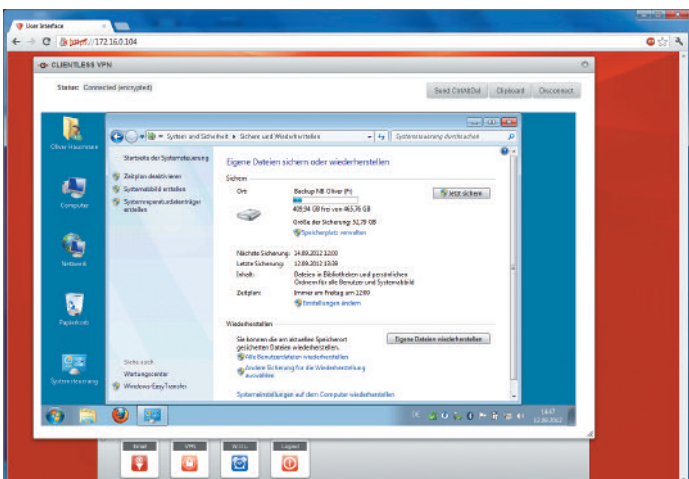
User Interface
https://172.16.0.104

CLIENTLESS VPN
Status: Connected (encrypted)
Send Ctrl-Alt-Del
Clipboard
Disconnect

Oliver Hausmann
Computer
Netzwerk
Papierkorb
Systemsteuerung

System und Sicherheit ▸ Sichern und Wiederherstellen
Systemsteuerung durchsuchen

Startseite der Systemsteuerung
Zeitplan deaktivieren
Systemabbild erstellen
Systemreparaturdatenträger erstellen

Eigene Dateien sichern oder wiederherstellen

Sichern
Ort: Backup NE Oliver (H:)
405,94 GB frei von 465,76 GB
Größe der Sicherung: 52,79 GB
Speicherplatz verwalten
Jetzt sichern

Nächste Sicherung: 14.09.2012 12:00
Letzte Sicherung: 12.09.2012 13:38
Inhalt: Dateien in Bibliotheken und persönlichen Ordnern für alle Benutzer und Systemabbild
Zeitplan: Immer am Freitag um 12:00
Einstellungen ändern

Wiederherstellen
Sie können die am aktuellen Speicherort gesicherten Dateien wiederherstellen.
Eigene Dateien wiederherstellen
Alle Benutzerdateien wiederherstellen
Andere Sicherung für die Wiederherstellung auswählen

Siehe auch
Wartungscenter
Windows-EasyTransfer

Systemeinstellungen auf dem Computer wiederherstellen

14:47
12.09.2012

Email
VPN
W.O.L.
Logout